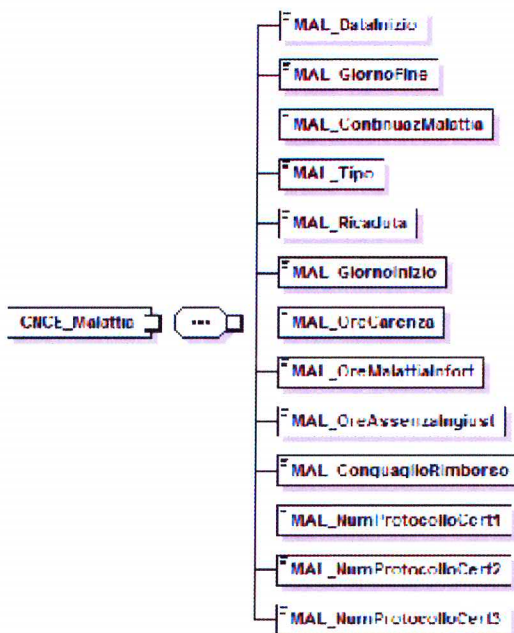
CNCE_Malattie

MAL_DataInizio

MAL_GiornoFine

MAL_ContinuazMalattia

MAL_Tipo

MAL_Ricaduta

MAL_GiornoInizio

MAL_OreCarenza

MAL_OreMalattiaInfort

MAL_OreAssenzaIngiust

MAL_ConguaglioRimborso

MAL_NumProtocolloCert1

MAL_NumProtocolloCert2

MAL_NumProtocolloCert3